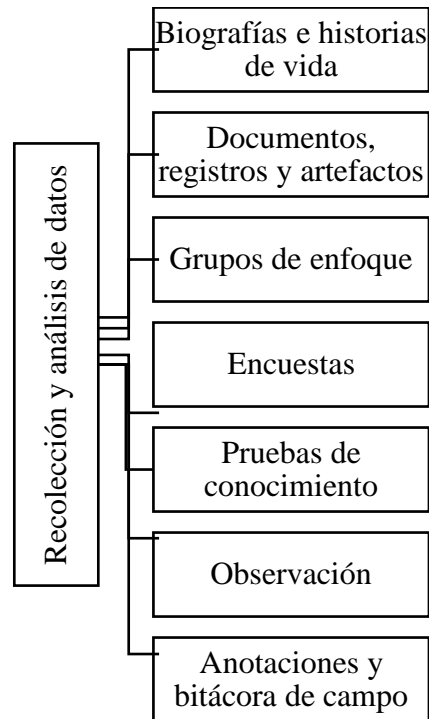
Recolección y análisis de datos

Biografías e historias de vida

Documentos, registros y artefactos

Grupos de enfoque

Encuestas

Pruebas de conocimiento

Observación

Anotaciones y bitácora de campo